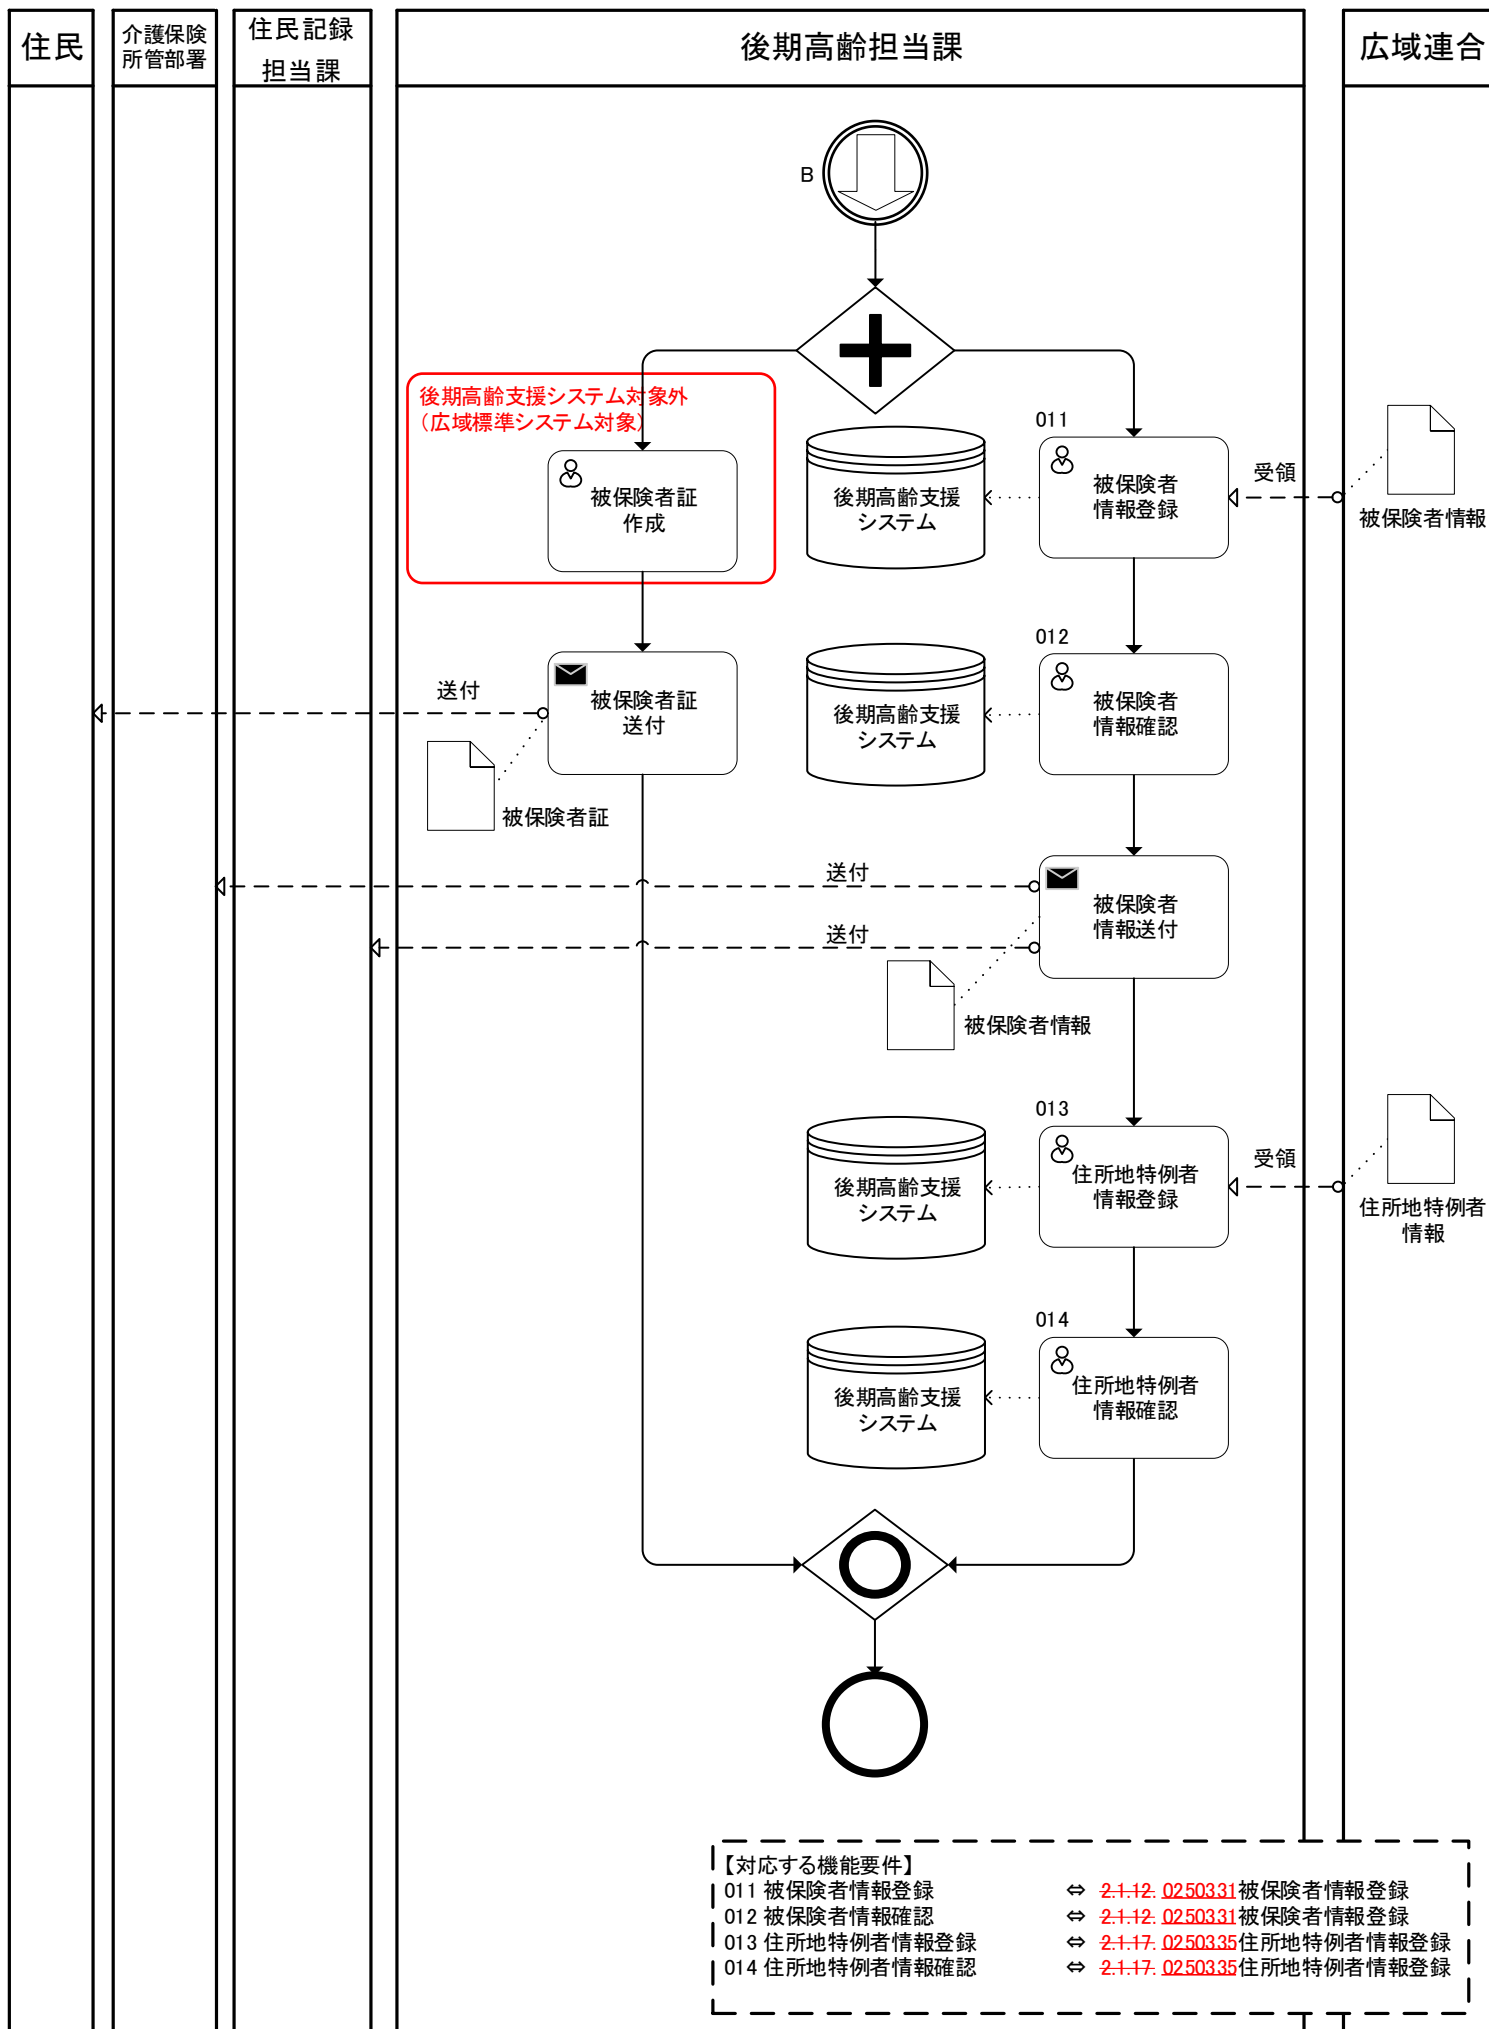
住民

介護保険所管部署

住民記録担当課

後期高齢担当課

広域連合

B

後期高齢支援システム対象外
（広域標準システム対象）

被保険者証作成

011

後期高齢支援システム

被保険者情報登録

受領

被保険者情報

012

送付

被保険者証送付

後期高齢支援システム

被保険者情報確認

被保険者証

送付

被保険者情報送付

送付

被保険者情報

013

後期高齢支援システム

住所地特例者情報登録

受領

住所地特例者情報

014

後期高齢支援システム

住所地特例者情報確認

【対応する機能要件】
011 被保険者情報登録 ⇔ 2.1.12. 0250331被保険者情報登録
012 被保険者情報確認 ⇔ 2.1.12. 0250331被保険者情報登録
013 住所地特例者情報登録 ⇔ 2.1.17. 0250335住所地特例者情報登録
014 住所地特例者情報確認 ⇔ 2.1.17. 0250335住所地特例者情報登録